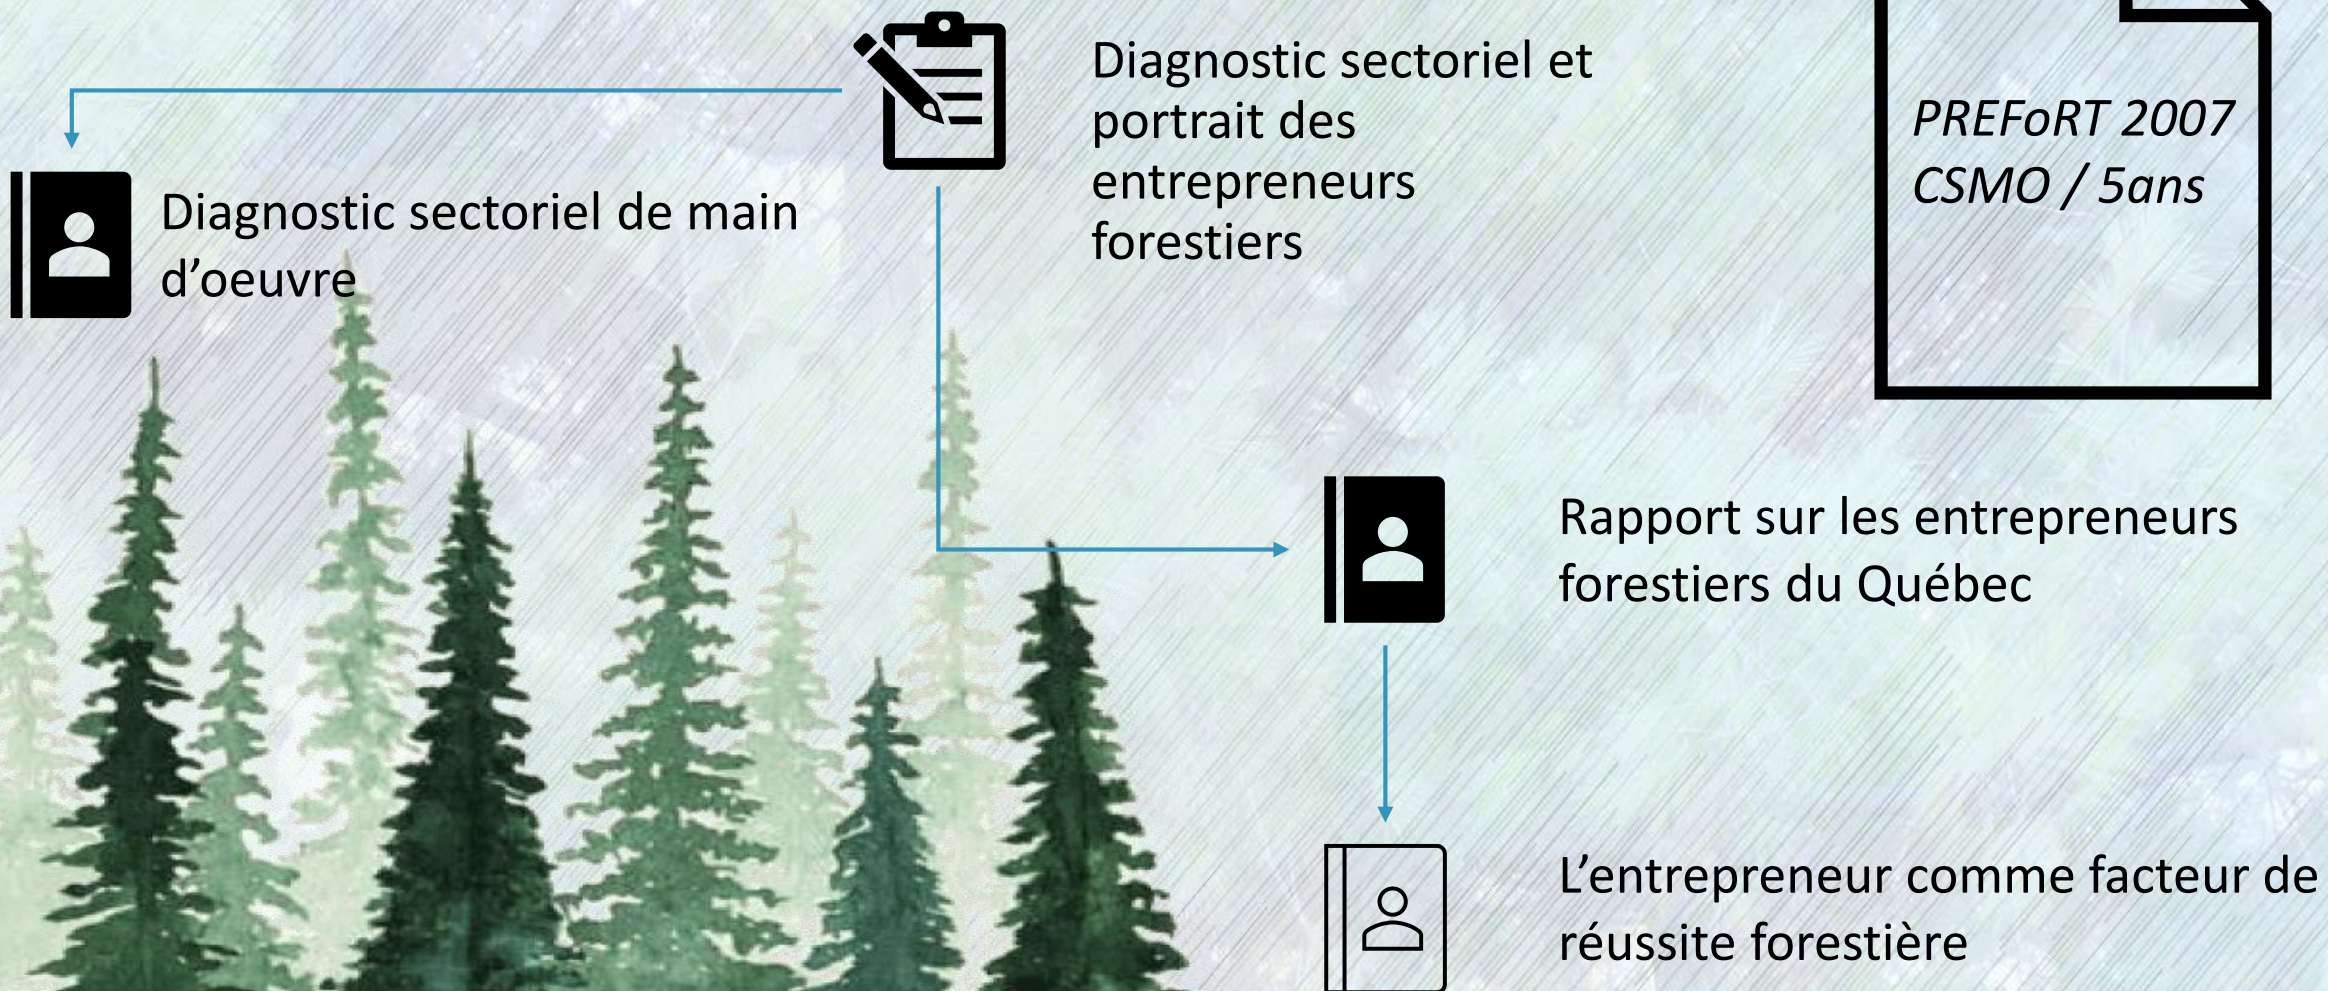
Diagnostic sectoriel et portrait des entrepreneurs forestiers

PREFoRT 2007
CSMO / 5ans

Diagnostic sectoriel de main d'oeuvre

Rapport sur les entrepreneurs forestiers du Québec

L'entrepreneur comme facteur de réussite forestière